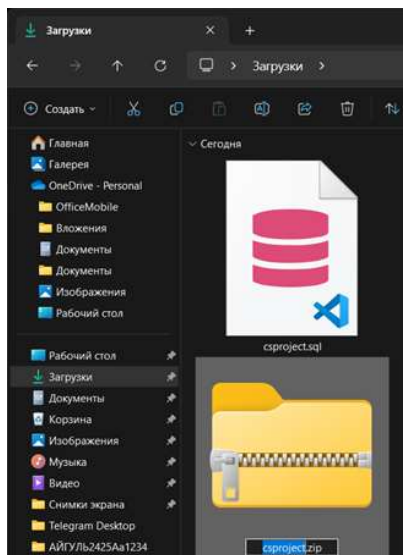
Загрузки

Загрузки >

Создать

Главная
Галерея
OneDrive - Personal
OfficeMobile
Вложения
Документы
Документы
Изображения
Рабочий стол

Рабочий стол
Загрузки
Документы
Корзина
Изображения
Музыка
Видео
Снимки экрана
Telegram Desktop
АЙГУЛЬ2425Аа1234

Сегодня

csproject.sql

csproject.zip